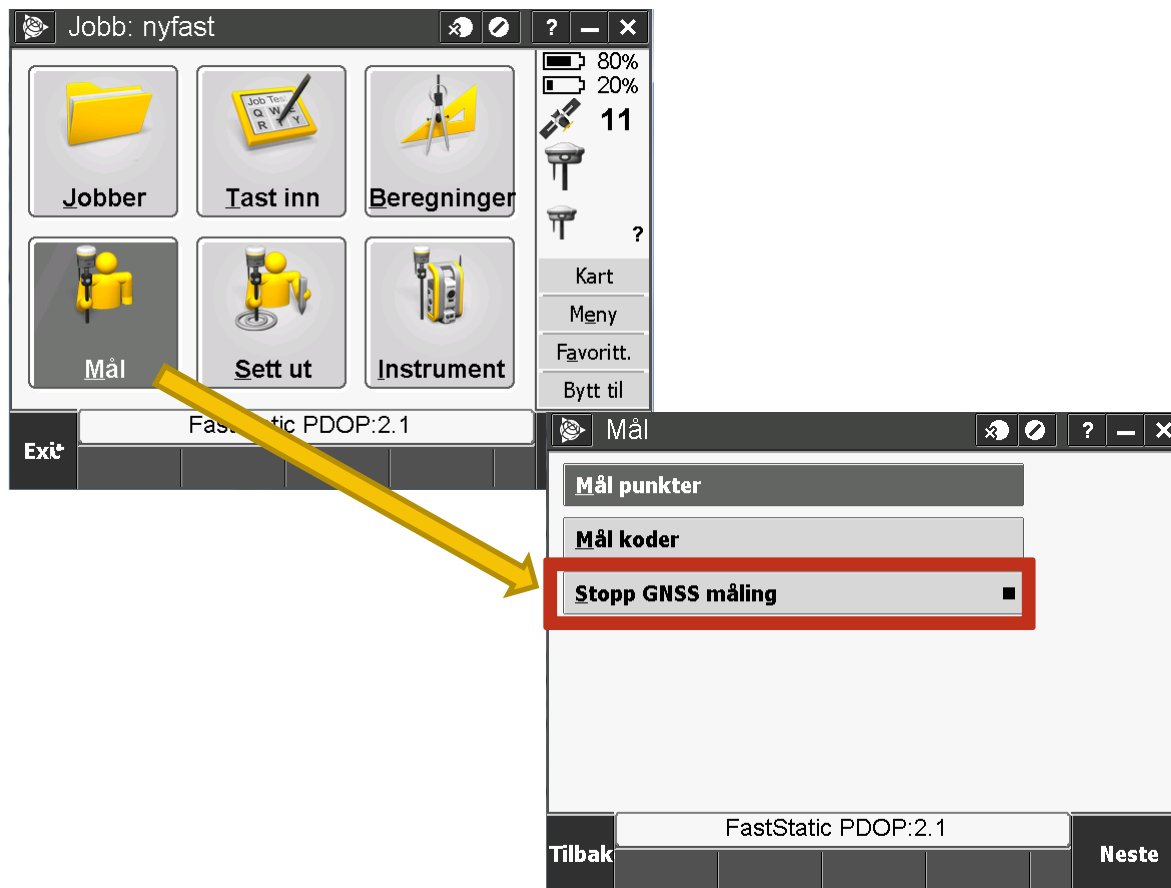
Jobb: nyfast

?

Job Tes
Q W
R T Y

Jobber

Tast inn

Beregninger

Mål

Sett ut

Instrument

80%
20%
11
?

Kart
Meny
Favoritt.
Bytt til

Exit

FastStatic PDOP:2.1

Mål

?

Mål punkter

Mål koder

Stopp GNSS måling

FastStatic PDOP:2.1

Tilbak

Neste